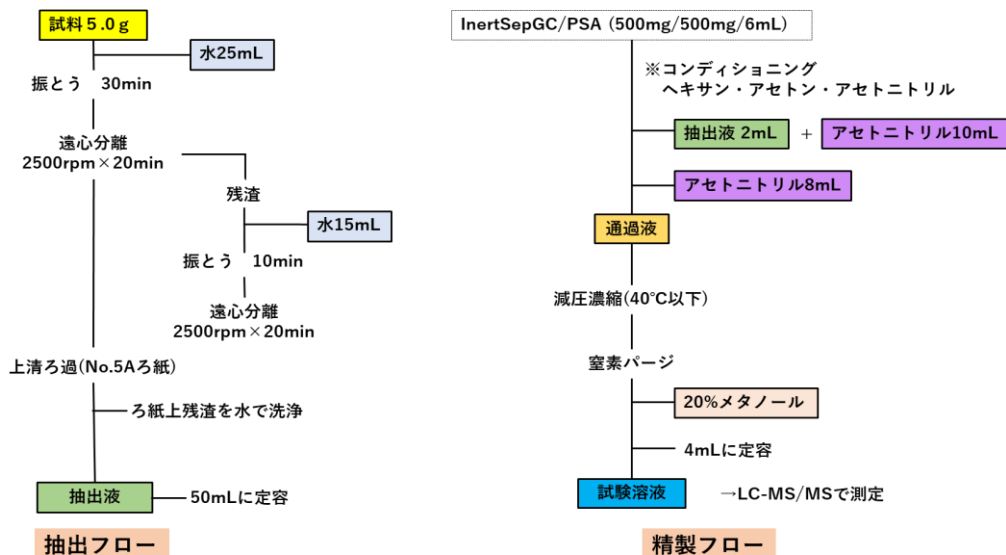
試料 5.0 g

水25mL

振とう 30min

遠心分離
2500rpm×20min

残渣

水15mL

振とう 10min

遠心分離
2500rpm×20min

上清ろ過(No.5Aろ紙)

ろ紙上残渣を水で洗浄

抽出液

50mLに定容

抽出フロー

InertSepGC/PSA (500mg/500mg/6mL)

※コンディショニング
ヘキサン・アセトン・アセトニトリル

抽出液 2mL + アセトニトリル10mL

アセトニトリル8mL

通過液

減圧濃縮(40°C以下)

窒素パージ

20%メタノール

4mLに定容

試験溶液

→LC-MS/MSで測定

精製フロー